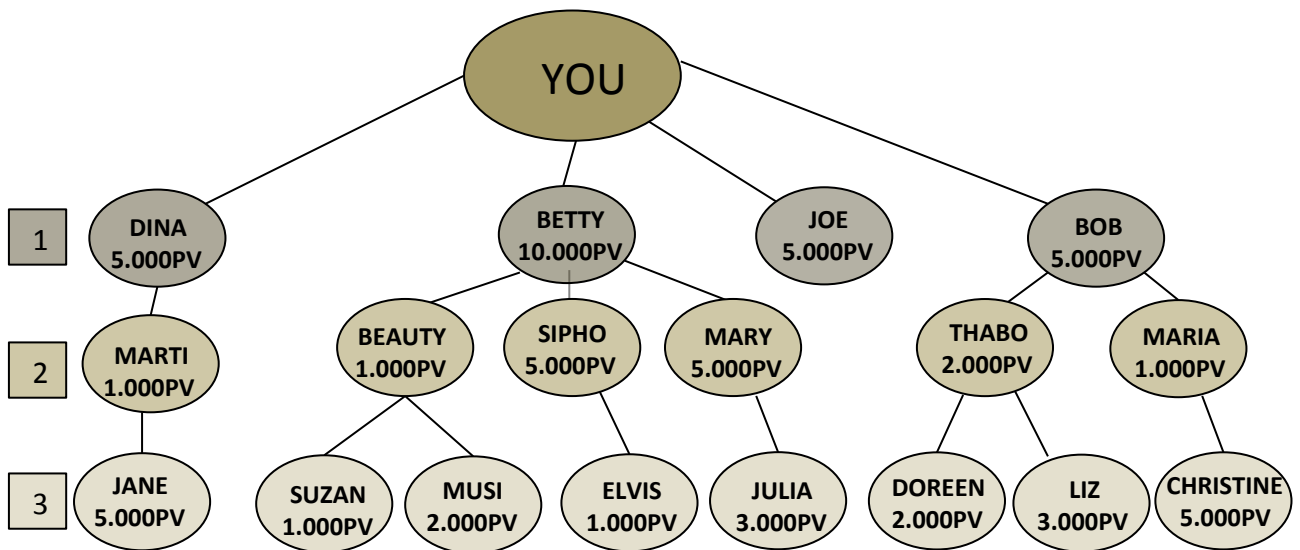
YOU

1

DINA
5.000PV

BETTY
10.000PV

JOE
5.000PV

BOB
5.000PV

2

MARTI
1.000PV

BEAUTY
1.000PV

SIPHO
5.000PV

MARY
5.000PV

THABO
2.000PV

MARIA
1.000PV

3

JANE
5.000PV

SUZAN
1.000PV

MUSI
2.000PV

ELVIS
1.000PV

JULIA
3.000PV

DOREEN
2.000PV

LIZ
3.000PV

CHRISTINE
5.000PV